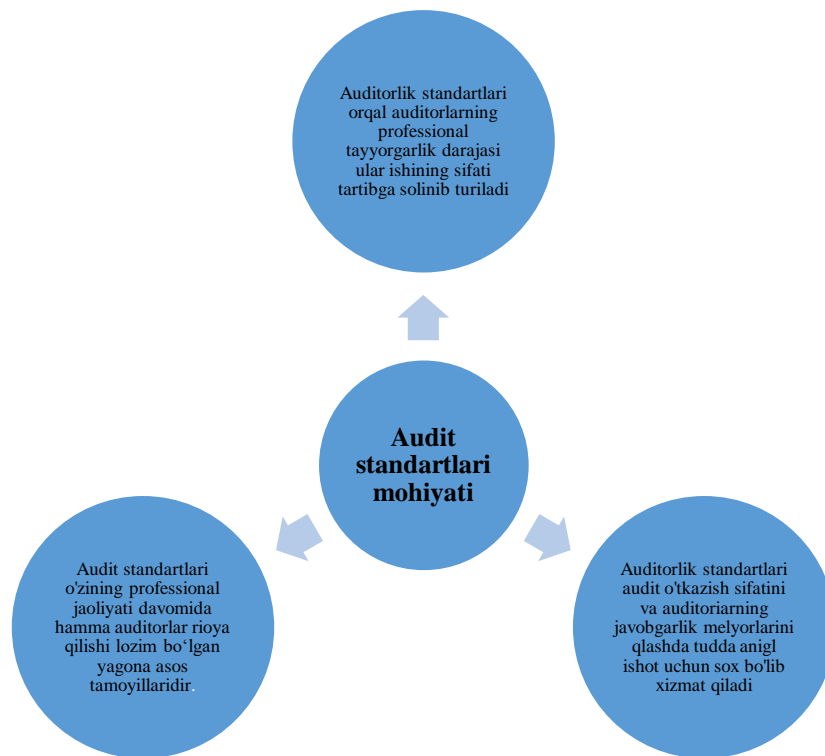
Auditorlik standartlari orqal auditorlarning professional tayyorgarlik darajasi ular ishining sifati tartibga solinib turiladi

Audit standartlari mohiyati

Audit standartlari o'zining professional jaoliyati davomida hamma auditorlar rioya qilishi lozim bo‘lgan yagona asos tamoyillaridir.

Auditorlik standartlari audit o'tkazish sifatini va auditoriarning javobgarlik melyorlarini qlashda tudda anigl ishot uchun sox bo'lib xizmat qiladi